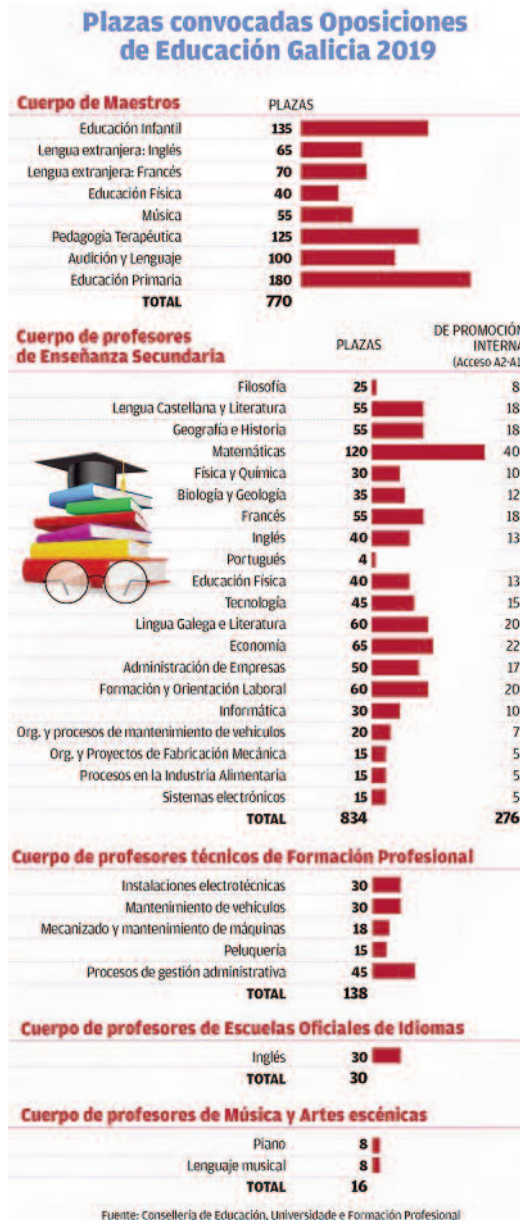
Plazas convocadas Oposiciones de Educación Galicia 2019

Cuerpo de Maestros

| | PLAZAS |
|---|---|
| Educación Infantil | 135 |
| Lengua extranjera: Inglés | 65 |
| Lengua extranjera: Francés | 70 |
| Educación Física | 40 |
| Música | 55 |
| Pedagogía Terapéutica | 125 |
| Audición y Lenguaje | 100 |
| Educación Primaria | 180 |
| TOTAL | 770 |

Cuerpo de profesores de Enseñanza Secundaria

| | PLAZAS | DE PROMOCIÓN INTERNA (Acceso A2-A1) |
|---|---|---|
| Filosofía | 25 | 8 |
| Lengua Castellana y Literatura | 55 | 18 |
| Geografía e Historia | 55 | 18 |
| Matemáticas | 120 | 40 |
| Física y Química | 30 | 10 |
| Biología y Geología | 35 | 12 |
| Francés | 55 | 18 |
| Inglés | 40 | 13 |
| Portugués | 4 | |
| Educación Física | 40 | 13 |
| Tecnología | 45 | 15 |
| Lingua Galega e Literatura | 60 | 20 |
| Economía | 65 | 22 |
| Administración de Empresas | 50 | 17 |
| Formación y Orientación Laboral | 60 | 20 |
| Informática | 30 | 10 |
| Org. y procesos de mantenimiento de vehículos | 20 | 7 |
| Org. y Proyectos de Fabricación Mecánica | 15 | 5 |
| Procesos en la Industria Alimentaria | 15 | 5 |
| Sistemas electrónicos | 15 | 5 |
| TOTAL | 834 | 276 |

Cuerpo de profesores técnicos de Formación Profesional

| | |
|---|---|
| Instalaciones electrotécnicas | 30 |
| Mantenimiento de vehículos | 30 |
| Mecanizado y mantenimiento de máquinas | 18 |
| Peluquería | 15 |
| Procesos de gestión administrativa | 45 |
| TOTAL | 138 |

Cuerpo de profesores de Escuelas Oficiales de Idiomas

| | |
|---|---|
| Inglés | 30 |
| TOTAL | 30 |

Cuerpo de profesores de Música y Artes escénicas

| | |
|---|---|
| Piano | 8 |
| Lenguaje musical | 8 |
| TOTAL | 16 |

Fuente: Consellería de Educación, Universidade e Formación Profesional